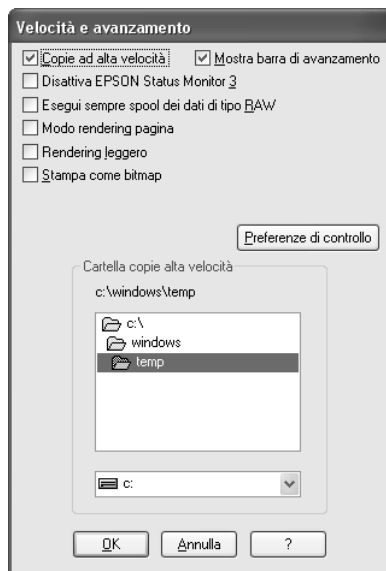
Velocità e avanzamento

Copie ad alta velocità

Mostra barra di avanzamento

Disattiva EPSON Status Monitor 3

Esegui sempre spool dei dati di tipo RAW

Modo rendering pagina

Rendering leggero

Stampa come bitmap

Preferenze di controllo

Cartella copie alta velocità

c:\windows\temp

c:\

windows

temp

c:

OK

Annulla

?